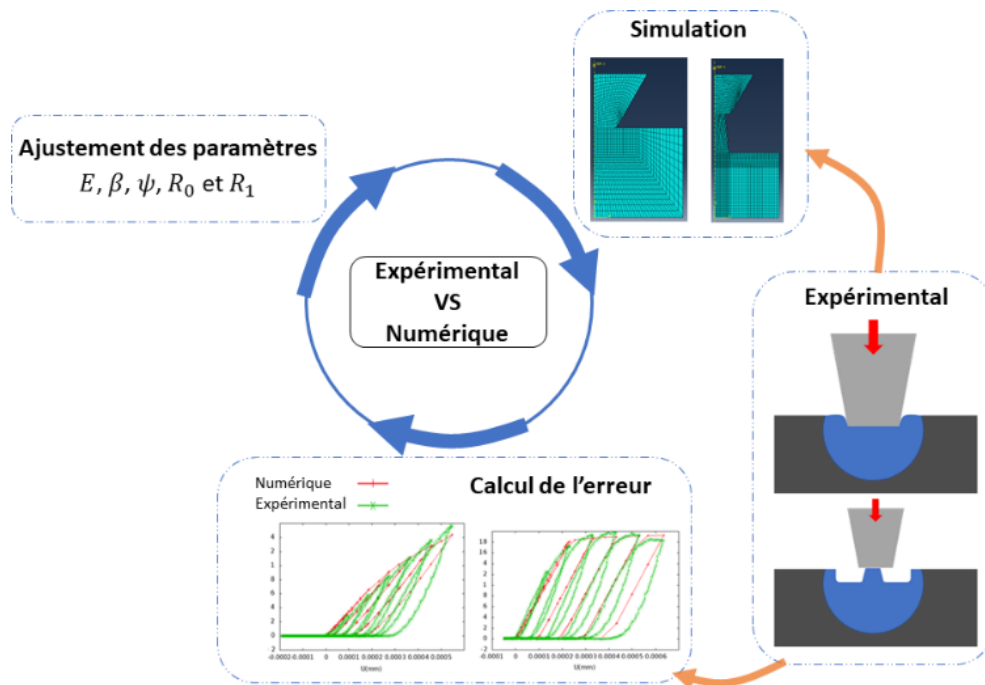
Simulation

Ajustement des paramètres
$E$, $\beta$, $\psi$, $R_0$ et $R_1$

Expérimental
VS
Numérique

Expérimental

Numérique
Expérimental

Calcul de l'erreur

4
3.5
3
2.5
2
1.5
1
0.5
0
-0.0002 -0.0001 0 0.0001 0.0002 0.0003 0.0004 0.0005
U(mm)

18
16
14
12
10
8
6
4
2
0
-2
-0.0001 0 0.0001 0.0002 0.0003 0.0004 0.0005 0.0006
U(mm)